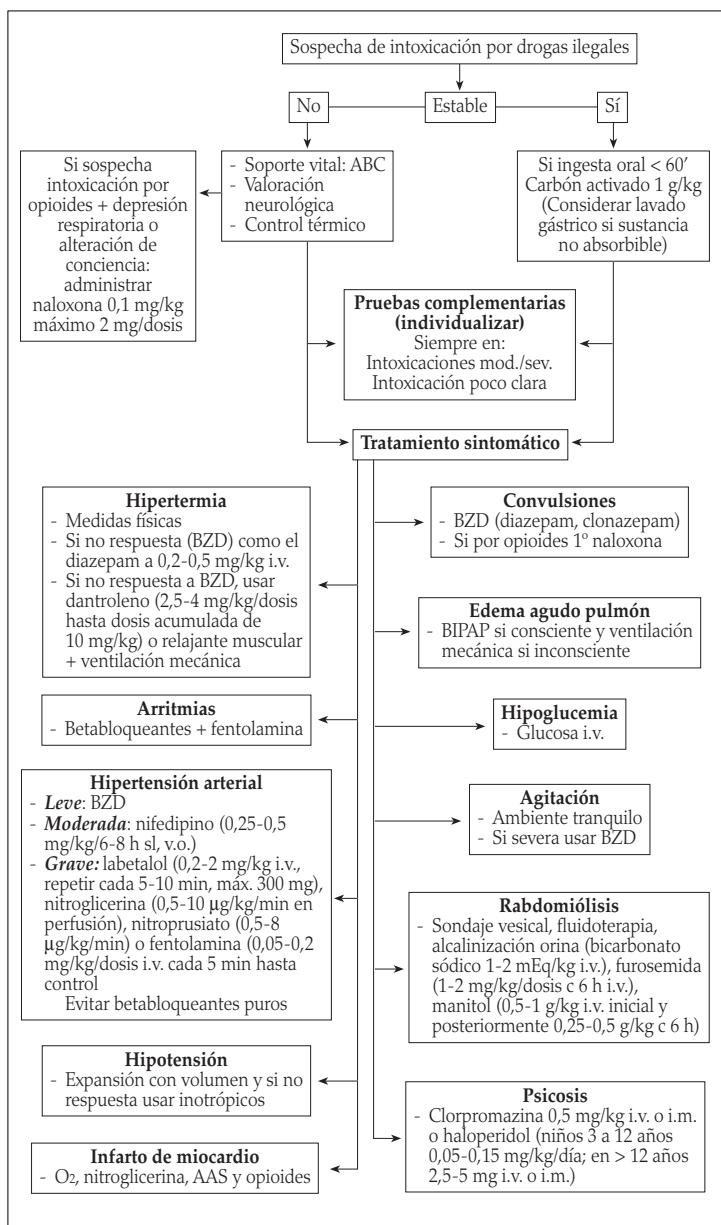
Sospecha de intoxicación por drogas ilegales

No

Estable

Sí

Si sospecha intoxicación por opioides + depresión respiratoria o alteración de conciencia: administrar naloxona 0,1 mg/kg máximo 2 mg/dosis

- Soporte vital: ABC
- Valoración neurológica
- Control térmico

Si ingesta oral < 60′ Carbón activado 1 g/kg (Considerar lavado gástrico si sustancia no absorbible)

**Pruebas complementarias (individualizar)**
Siempre en:
Intoxicaciones mod./sev.
Intoxicación poco clara

**Tratamiento sintomático**

**Hipertermia**
- Medidas físicas
- Si no respuesta (BZD) como el diazepam a 0,2-0,5 mg/kg i.v.
- Si no respuesta a BZD, usar dantroleno (2,5-4 mg/kg/dosis hasta dosis acumulada de 10 mg/kg) o relajante muscular + ventilación mecánica

**Convulsiones**
- BZD (diazepam, clonazepam)
- Si por opioides 1º naloxona

**Edema agudo pulmón**
- BIPAP si consciente y ventilación mecánica si inconsciente

**Arritmias**
- Betabloqueantes + fentolamina

**Hipoglucemia**
- Glucosa i.v.

**Hipertensión arterial**
- ***Leve***: BZD
- ***Moderada***: nifedipino (0,25-0,5 mg/kg/6-8 h sl, v.o.)
- ***Grave:*** labetalol (0,2-2 mg/kg i.v., repetir cada 5-10 min, máx. 300 mg), nitroglicerina (0,5-10 µg/kg/min en perfusión), nitroprusiato (0,5-8 µg/kg/min) o fentolamina (0,05-0,2 mg/kg/dosis i.v. cada 5 min hasta control
Evitar betabloqueantes puros

**Agitación**
- Ambiente tranquilo
- Si severa usar BZD

**Rabdomiólisis**
- Sondaje vesical, fluidoterapia, alcalinización orina (bicarbonato sódico 1-2 mEq/kg i.v.), furosemida (1-2 mg/kg/dosis c 6 h i.v.), manitol (0,5-1 g/kg i.v. inicial y posteriormente 0,25-0,5 g/kg c 6 h)

**Hipotensión**
- Expansión con volumen y si no respuesta usar inotrópicos

**Psicosis**
- Clorpromazina 0,5 mg/kg i.v. o i.m. o haloperidol (niños 3 a 12 años 0,05-0,15 mg/kg/día; en > 12 años 2,5-5 mg i.v. o i.m.)

**Infarto de miocardio**
- $O_2$, nitroglicerina, AAS y opioides